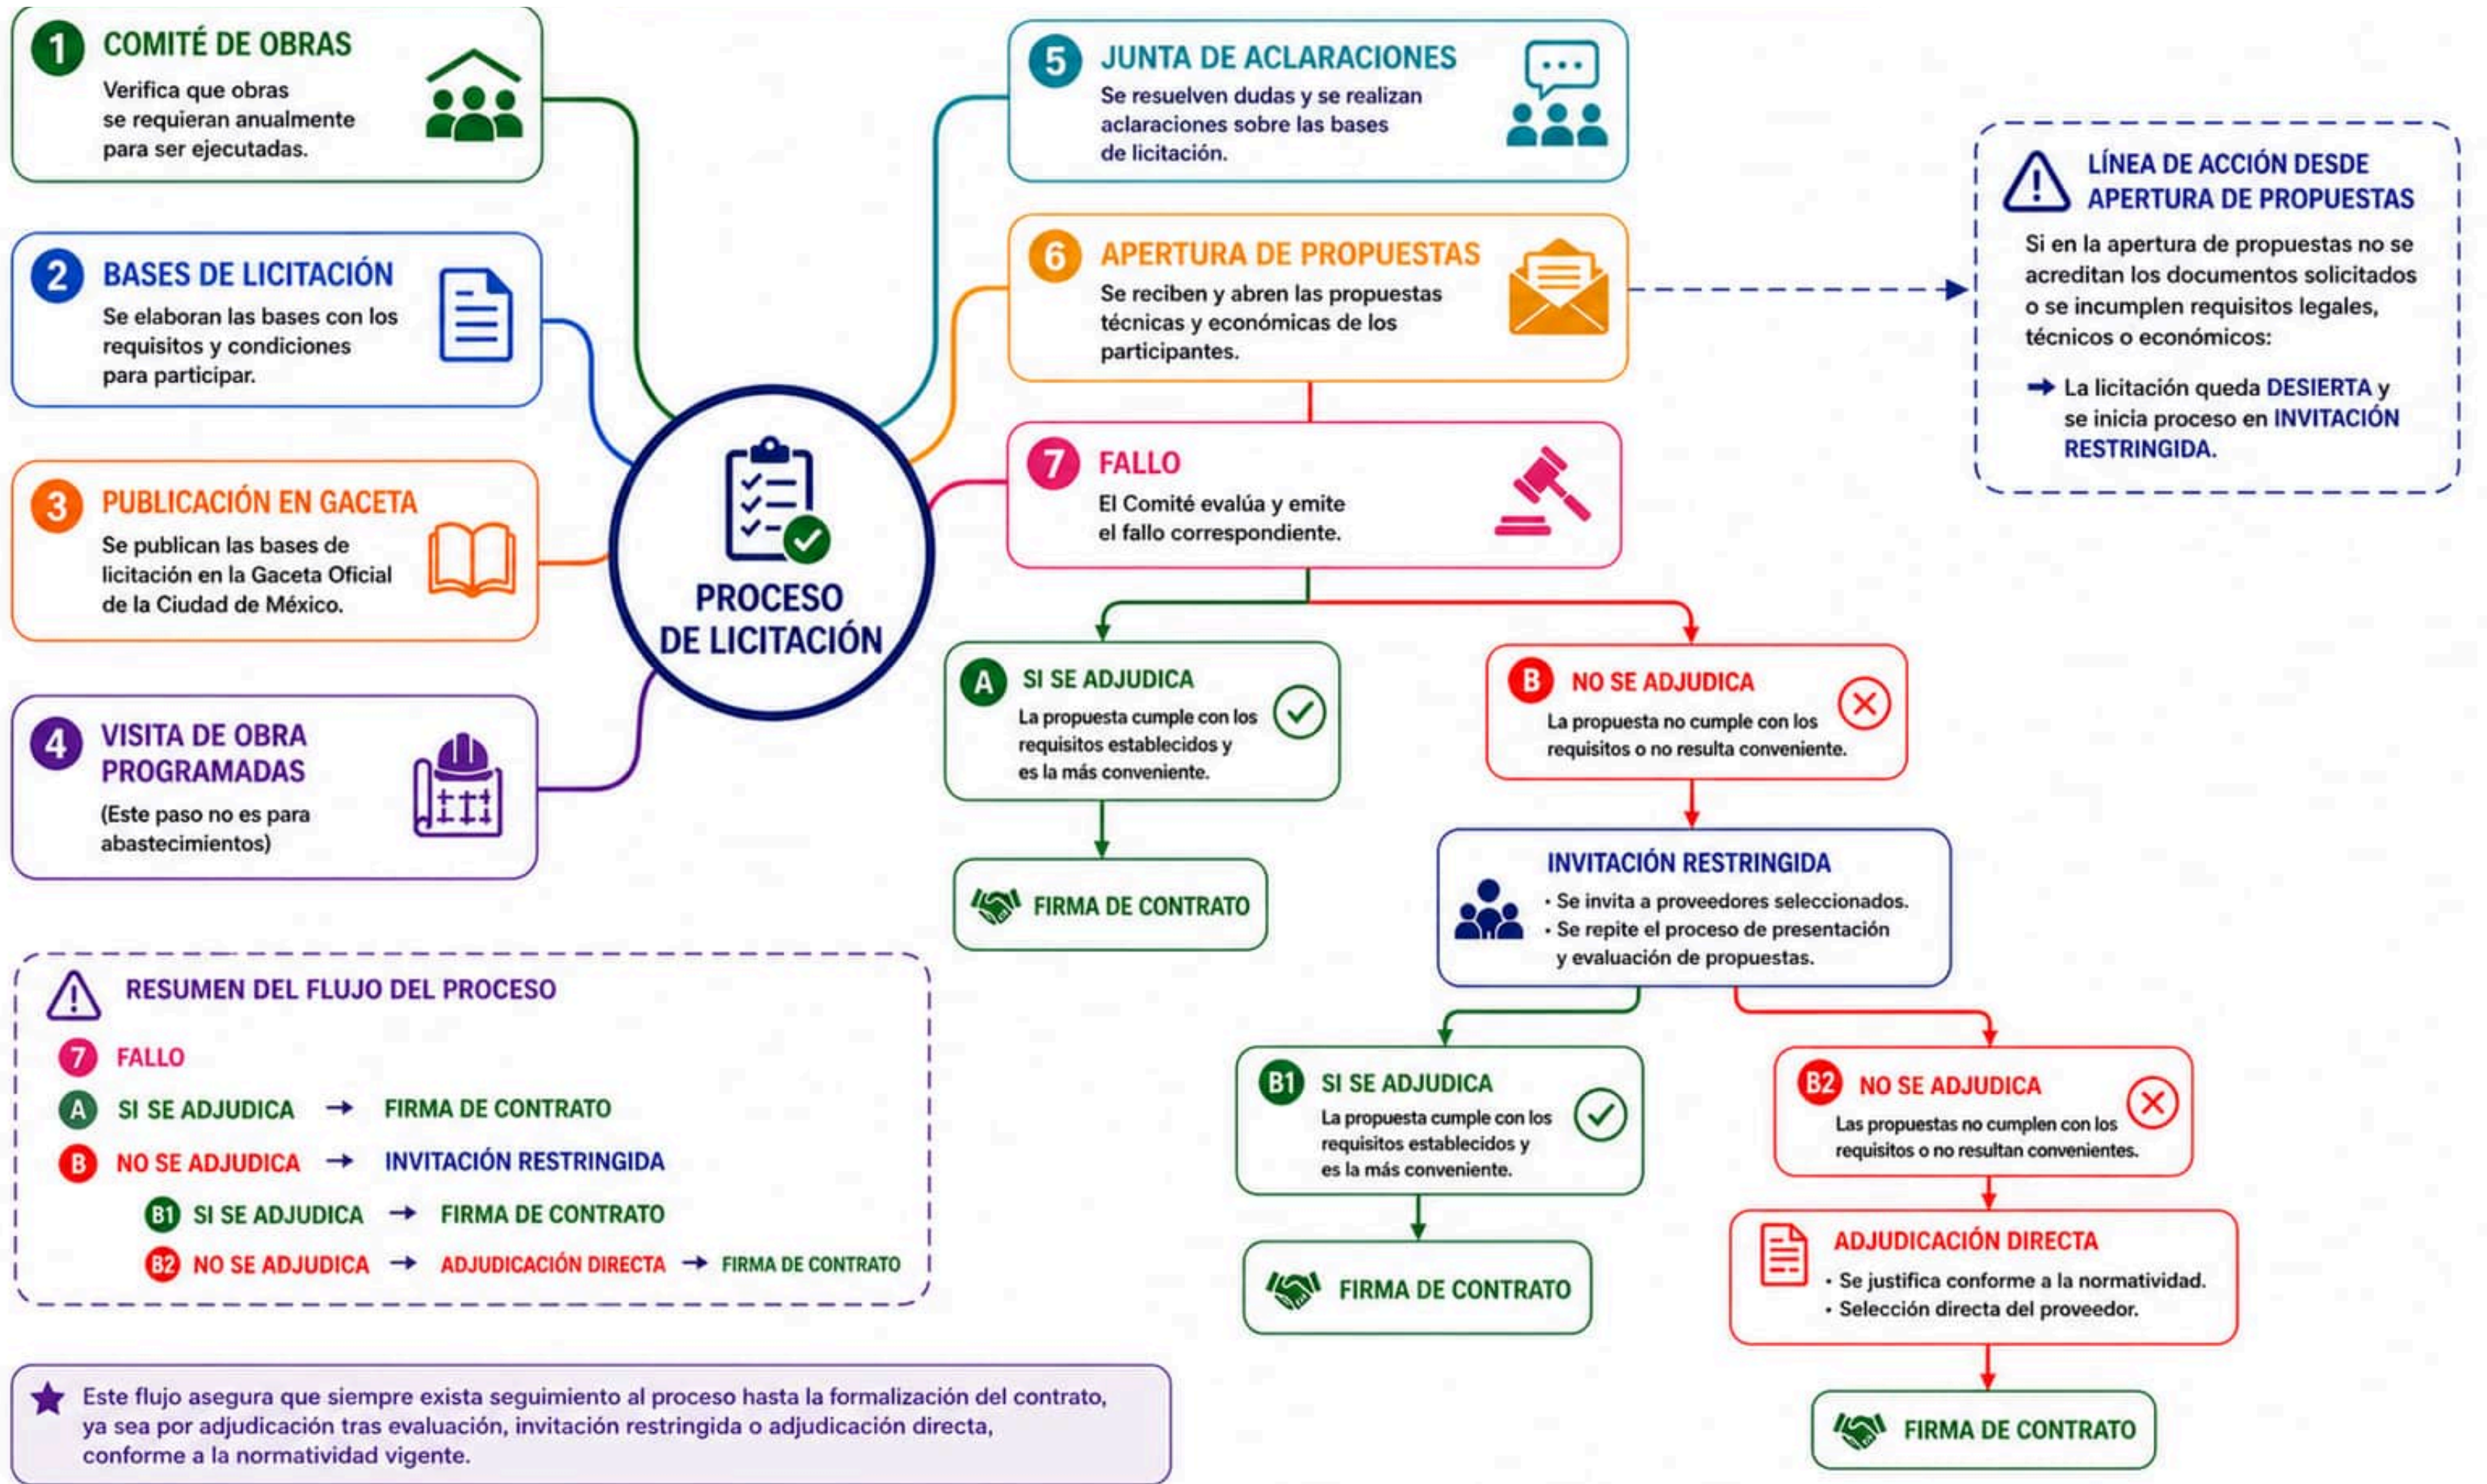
1 COMITÉ DE OBRAS
Verifica que obras se requieran anualmente para ser ejecutadas.

2 BASES DE LICITACIÓN
Se elaboran las bases con los requisitos y condiciones para participar.

3 PUBLICACIÓN EN GACETA
Se publican las bases de licitación en la Gaceta Oficial de la Ciudad de México.

4 VISITA DE OBRA PROGRAMADAS
(Este paso no es para abastecimientos)

PROCESO DE LICITACIÓN

5 JUNTA DE ACLARACIONES
Se resuelven dudas y se realizan aclaraciones sobre las bases de licitación.

6 APERTURA DE PROPUESTAS
Se reciben y abren las propuestas técnicas y económicas de los participantes.

LÍNEA DE ACCIÓN DESDE APERTURA DE PROPUESTAS
Si en la apertura de propuestas no se acreditan los documentos solicitados o se incumplen requisitos legales, técnicos o económicos:
→ La licitación queda DESIERTA y se inicia proceso en INVITACIÓN RESTRINGIDA.

7 FALLO
El Comité evalúa y emite el fallo correspondiente.

A SI SE ADJUDICA
La propuesta cumple con los requisitos establecidos y es la más conveniente.

FIRMA DE CONTRATO

B NO SE ADJUDICA
La propuesta no cumple con los requisitos o no resulta conveniente.

INVITACIÓN RESTRINGIDA
• Se invita a proveedores seleccionados.
• Se repite el proceso de presentación y evaluación de propuestas.

B1 SI SE ADJUDICA
La propuesta cumple con los requisitos establecidos y es la más conveniente.

FIRMA DE CONTRATO

B2 NO SE ADJUDICA
Las propuestas no cumplen con los requisitos o no resultan convenientes.

ADJUDICACIÓN DIRECTA
• Se justifica conforme a la normatividad.
• Selección directa del proveedor.

FIRMA DE CONTRATO

RESUMEN DEL FLUJO DEL PROCESO
7 FALLO
A SI SE ADJUDICA → FIRMA DE CONTRATO
B NO SE ADJUDICA → INVITACIÓN RESTRINGIDA
B1 SI SE ADJUDICA → FIRMA DE CONTRATO
B2 NO SE ADJUDICA → ADJUDICACIÓN DIRECTA → FIRMA DE CONTRATO

Este flujo asegura que siempre exista seguimiento al proceso hasta la formalización del contrato, ya sea por adjudicación tras evaluación, invitación restringida o adjudicación directa, conforme a la normatividad vigente.